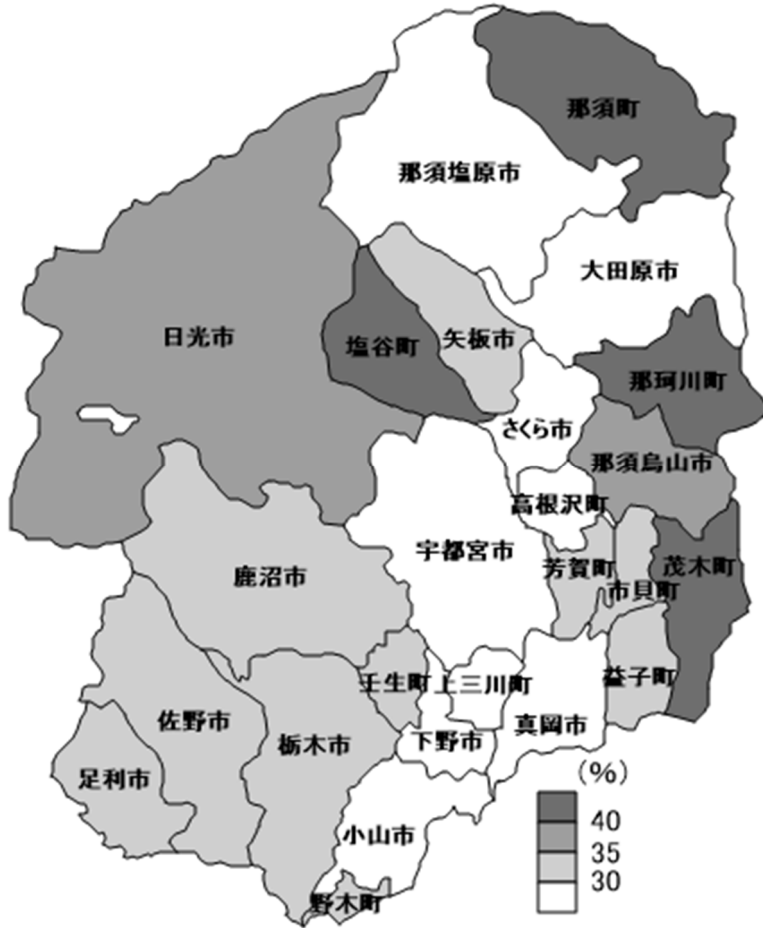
那須町
那須塩原市
大田原市
日光市
塩谷町
矢板市
那珂川町
さくら市
那須烏山市
高根沢町
宇都宮市
茂木町
鹿沼市
芳賀町
市貝町
壬生町
上三川町
益子町
佐野市
真岡市
栃木市
下野市
足利市
(%)
40
35
30
小山市
野木町